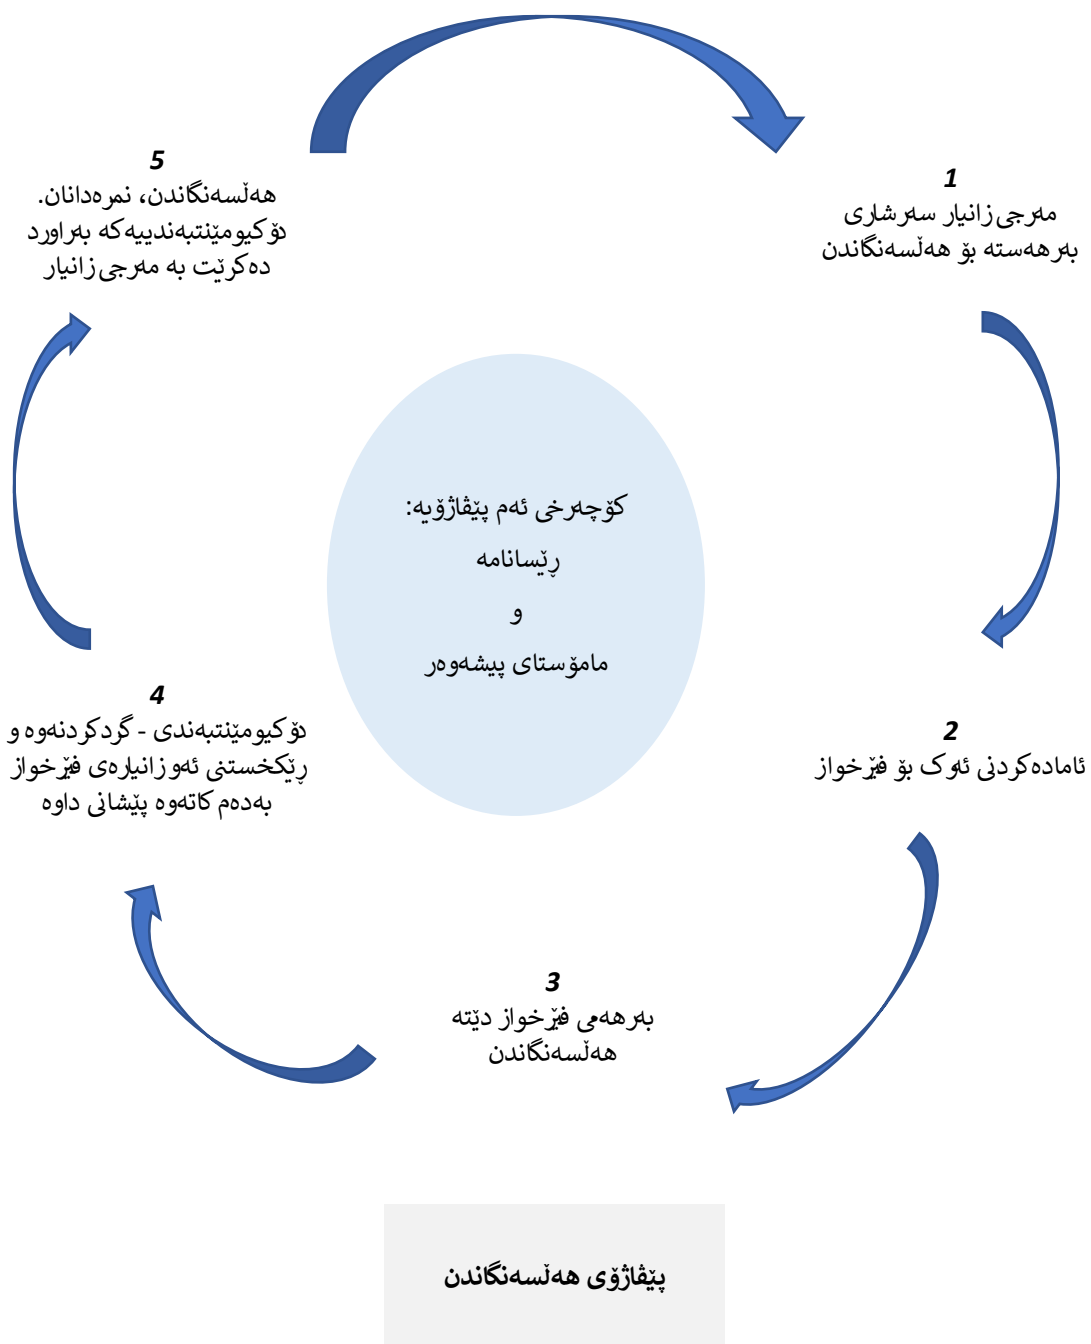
5
هەڵسەنگاندن، نمرەدانان.
دۆکیومێنتبەندییەکە بەراورد
دەکرێت بە مەرجی زانیار

1
مەرجی زانیار سەرشاری
بەرهەستە بۆ هەڵسەنگاندن

کۆچەرخی ئەم پێڤاژۆیە:
ڕێسانامە
و
مامۆستای پیشەوەر

4
دۆکیومێنتبەندی - گردکردنەوە و
ڕێکخستنی ئەوزانیارەی فێرخواز
بەدەم کاتەوە پێشانی داوە

2
ئامادەکردنی ئەوک بۆ فێرخواز

3
بەرهەمی فێرخواز دێتە
هەڵسەنگاندن

پێڤاژۆی هەڵسەنگاندن